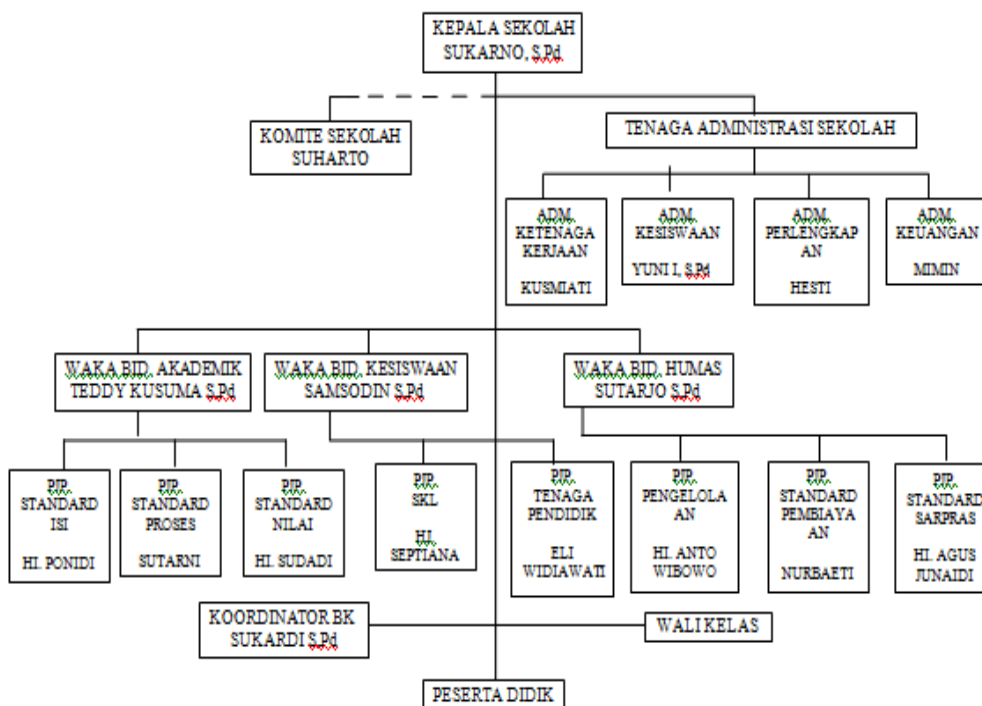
KEPALA SEKOLAH
SUKARNO, S.Pd

KOMITE SEKOLAH
SUHARTO

TENAGA ADMINISTRASI SEKOLAH

ADM. KETENAGA KERJAAN
KUSMIATI

ADM. KESISWAAN
YUNI I, S.Pd

ADM. PERLENGKAP AN
HESTI

ADM. KEUANGAN
MIMIN

WAKA BID. AKADEMIK
TEDDY KUSUMA S.Pd

WAKA BID. KESISWAAN
SAMSODIN S.Pd

WAKA BID. HUMAS
SUTARJO S.Pd

PJP. STANDARD ISI
HI. PONIDI

PJP. STANDARD PROSES
SUTARNI

PJP. STANDARD NILAI
HI. SUDADI

PJP. SKL
HJ. SEPTIANA

PJP. TENAGA PENDIDIK
ELI WIDIAWATI

PJP. PENGELOLA AN
HI. ANTO WIBOWO

PJP. STANDARD PEMBIAYA AN
NURBAETI

PJP. STANDARD SARPRAS
HI. AGUS JUNAIDI

KOORDINATOR BK
SUKARDI S.Pd

WALI KELAS

PESERTA DIDIK